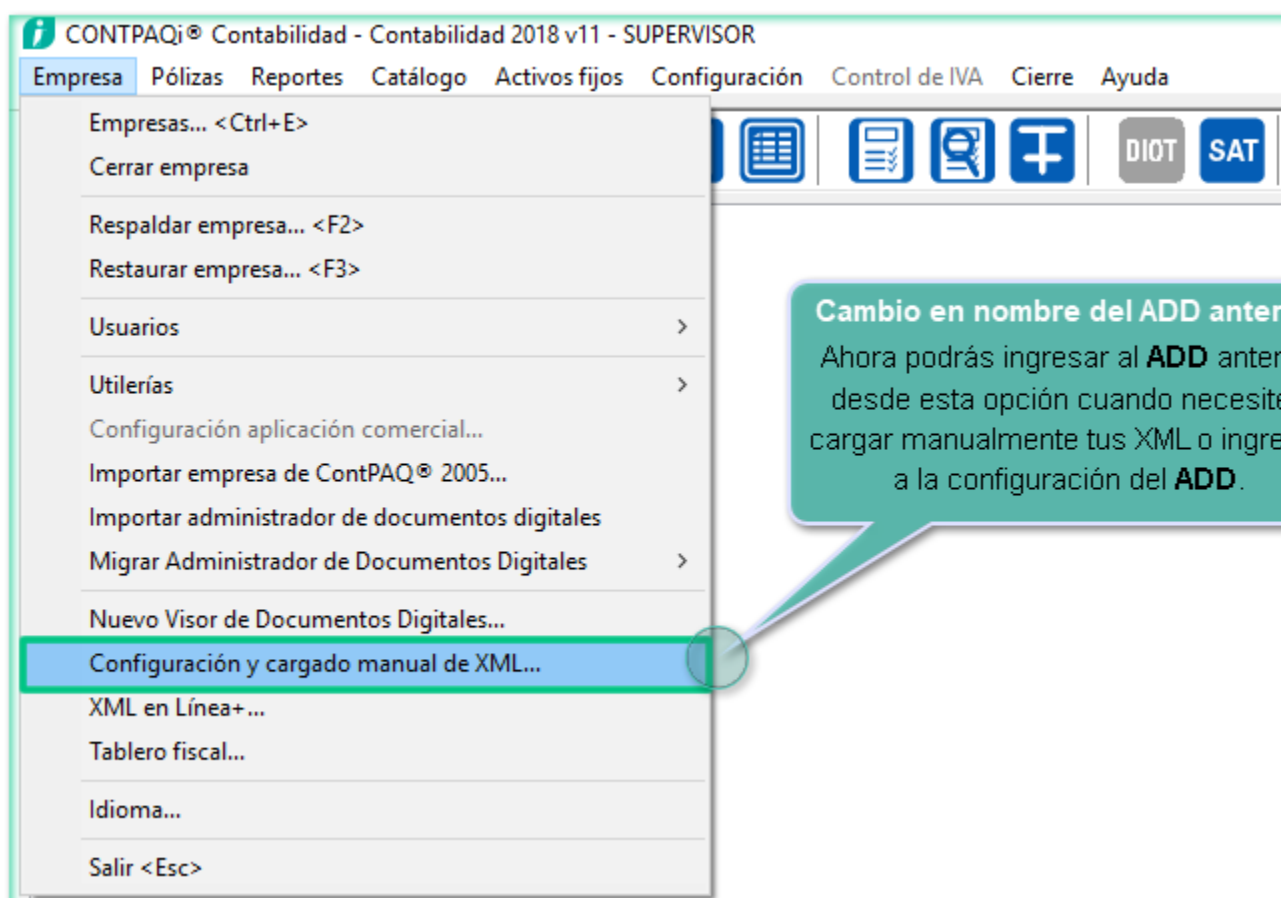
CONTPAQi® Contabilidad - Contabilidad 2018 v11 - SUPERVISOR

Empresa Pólizas Reportes Catálogo Activos fijos Configuración Control de IVA Cierre Ayuda

Empresas... <Ctrl+E>
Cerrar empresa
Respaldar empresa... <F2>
Restaurar empresa... <F3>
Usuarios
Utilerías
Configuración aplicación comercial...
Importar empresa de ContPAQ® 2005...
Importar administrador de documentos digitales
Migrar Administrador de Documentos Digitales
Nuevo Visor de Documentos Digitales...
Configuración y cargado manual de XML...
XML en Línea+...
Tablero fiscal...
Idioma...
Salir <Esc>

DIOT SAT

Cambio en nombre del ADD anter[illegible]
Ahora podrás ingresar al ADD anter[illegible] desde esta opción cuando necesit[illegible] cargar manualmente tus XML o ingre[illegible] a la configuración del ADD.